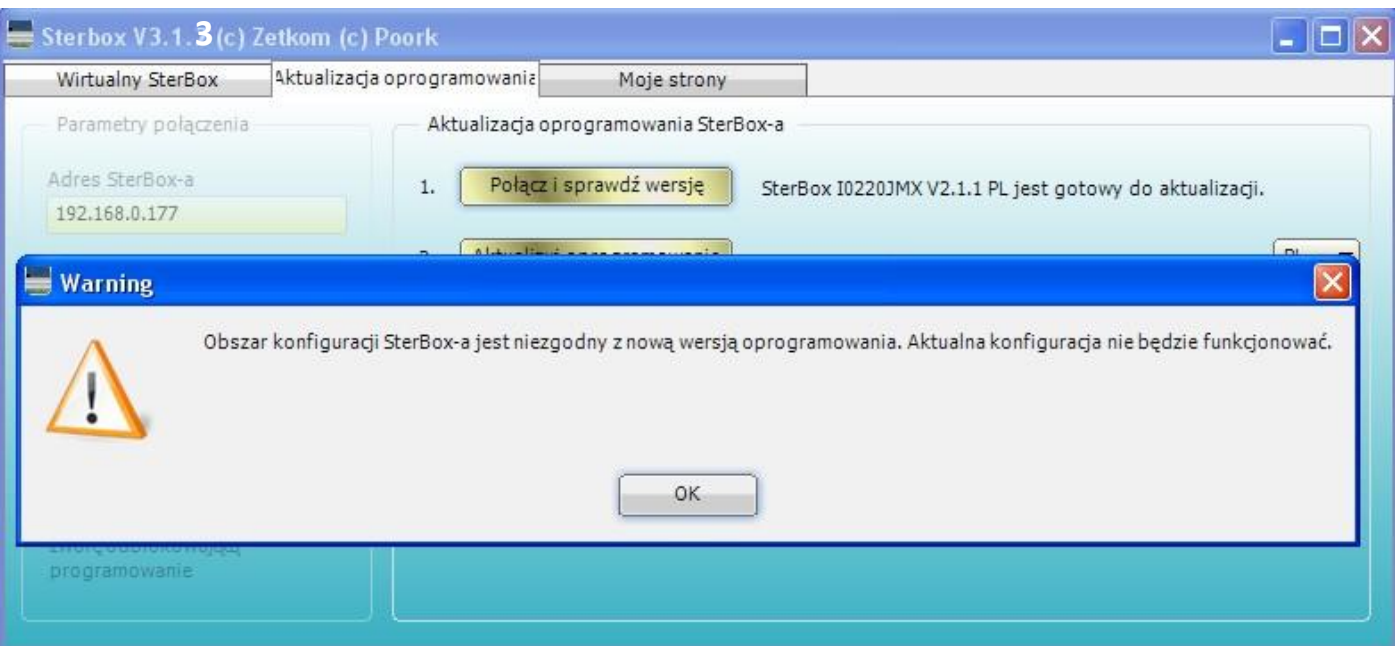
Sterbox V3.1.3 (c) Zetkom (c) Poork

Wirtualny SterBox | Aktualizacja oprogramowania | Moje strony

Parametry połączenia

Adres SterBox-a

192.168.0.177

Aktualizacja oprogramowania SterBox-a

1. Połącz i sprawdź wersję

SterBox I0220JMX V2.1.1 PL jest gotowy do aktualizacji.

2. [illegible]

PL

Warning

Obszar konfiguracji SterBox-a jest niezgodny z nową wersją oprogramowania. Aktualna konfiguracja nie będzie funkcjonować.

OK

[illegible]

programowanie